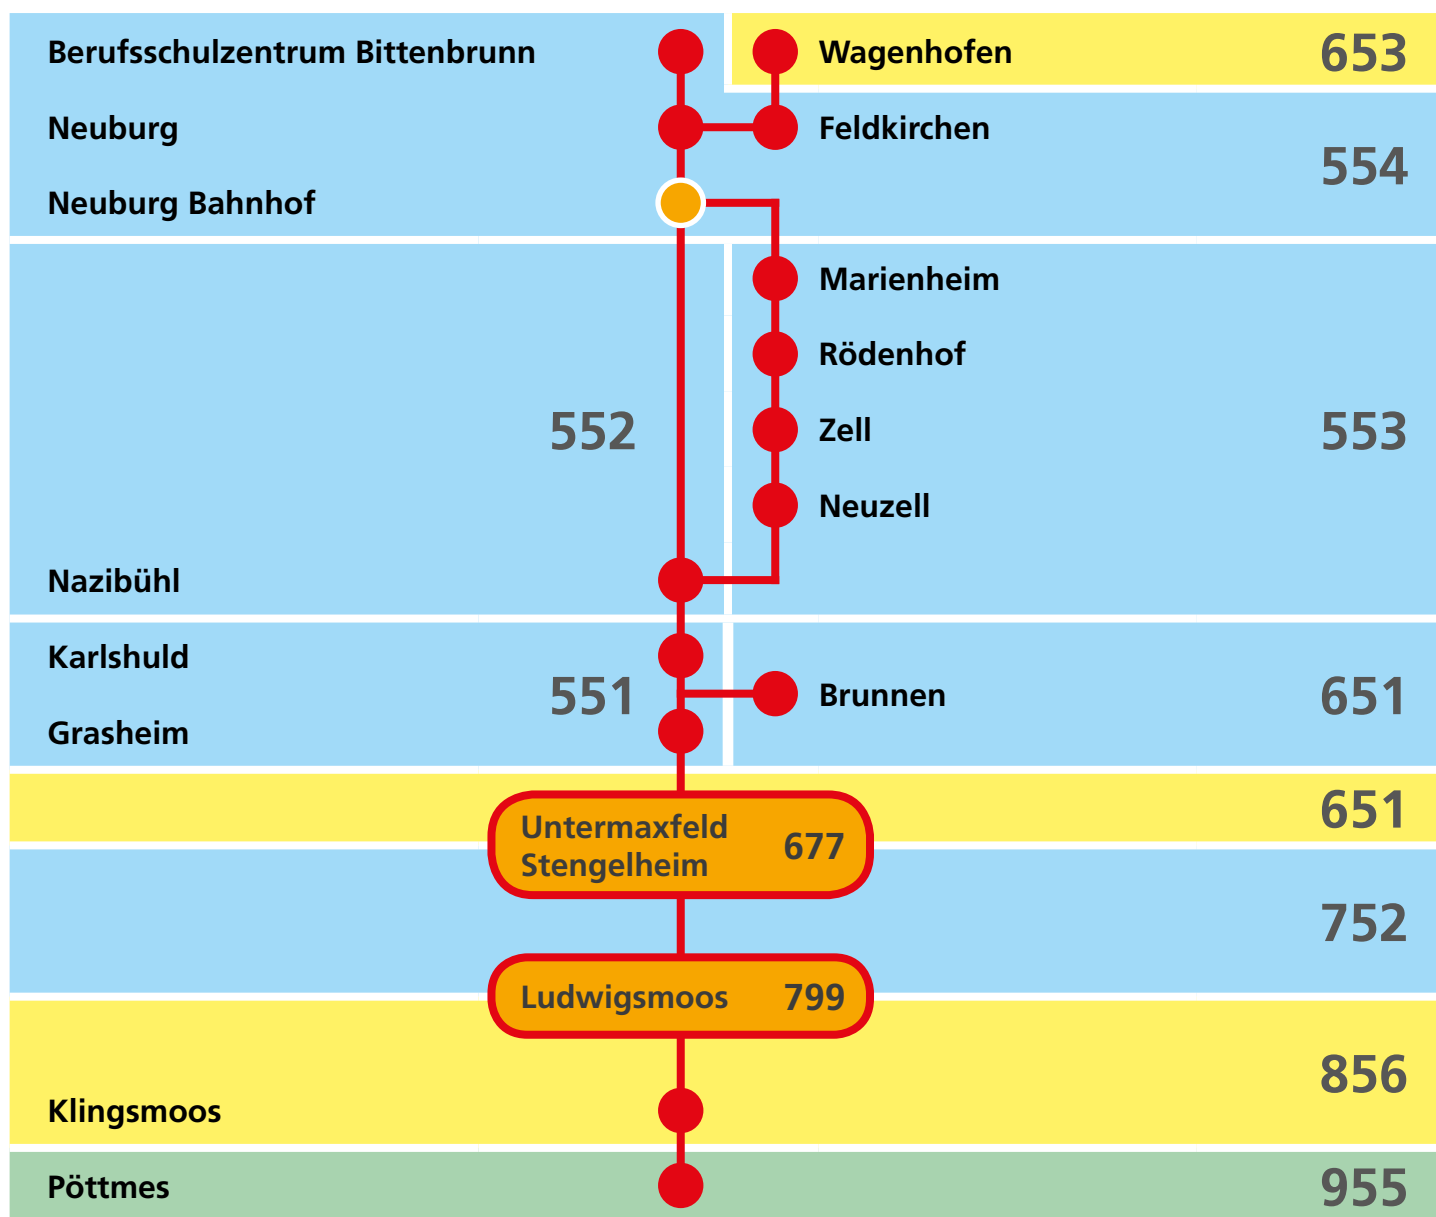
Berufsschulzentrum Bittenbrunn

Wagenhofen 653

Neuburg

Feldkirchen

554

Neuburg Bahnhof

Marienheim

Rödenhof

552

Zell

553

Neuzell

Nazibühl

Karlshuld

551

Brunnen

651

Grasheim

651

Untermaxfeld Stengelheim 677

752

Ludwigsmoos 799

856

Klingsmoos

Pöttmes

955